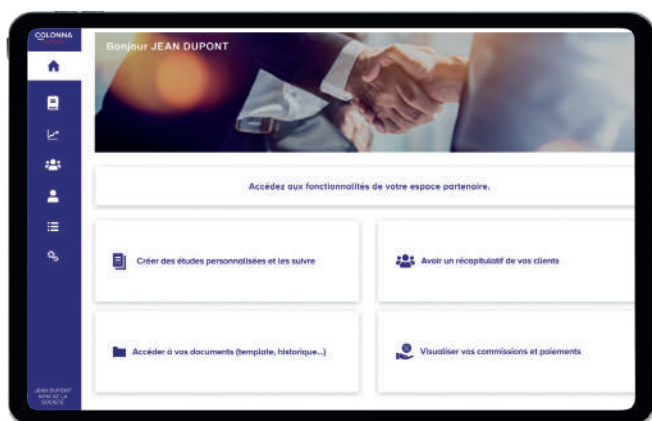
COLONNA

Bonjour JEAN DUPONT

Accédez aux fonctionnalités de votre espace partenaire.

Créer des études personnalisées et les suivre

Avoir un récapitulatif de vos clients

Accéder à vos documents (template, historique...)

Visualiser vos commissions et paiements

JEAN DUPONT NOM DE LA SOCIÉTÉ